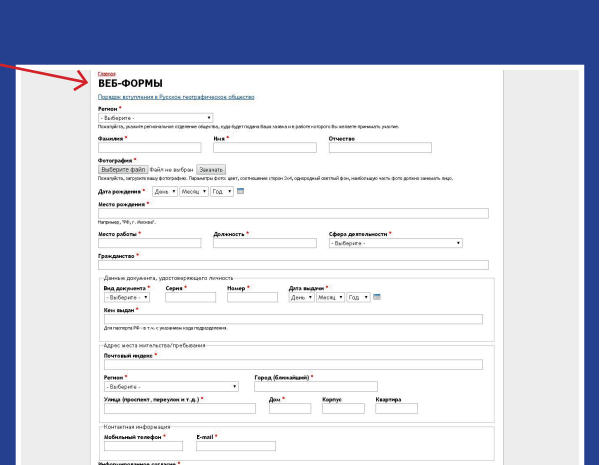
Главная
ВЕБ-ФОРМЫ

Порядок вступления в Русское географическое общество

Регион *
- Выберите -
Пожалуйста, укажите региональное отделение общества, куда будет подана Ваша заявка и в работе которого Вы желаете принимать участие.

Фамилия *
Имя *
Отчество

Фотография *
Выберите файл Файл не выбран Закачать
Пожалуйста, загрузите вашу фотографию. Параметры фото: цвет, соотношение сторон 3×4, однородный светлый фон, наибольшую часть фото должно занимать лицо.

Дата рождения * День Месяц Год

Место рождения *
Например, "РФ, г. Москва".

Место работы *
Должность *
Сфера деятельности *
- Выберите -

Гражданство *

Данные документа, удостоверяющего личность
Вид документа *
- Выберите -
Серия *
Номер *
Дата выдачи *
День Месяц Год
Кем выдан *
Для паспорта РФ - в т.ч. с указанием кода подразделения.

Адрес места жительства/пребывания
Почтовый индекс *
Регион *
- Выберите -
Город (ближайший) *
Улица (проспект, переулок и т. д.) *
Дом *
Корпус
Квартира

Контактная информация
Мобильный телефон *
E-mail *

Информированное согласие *